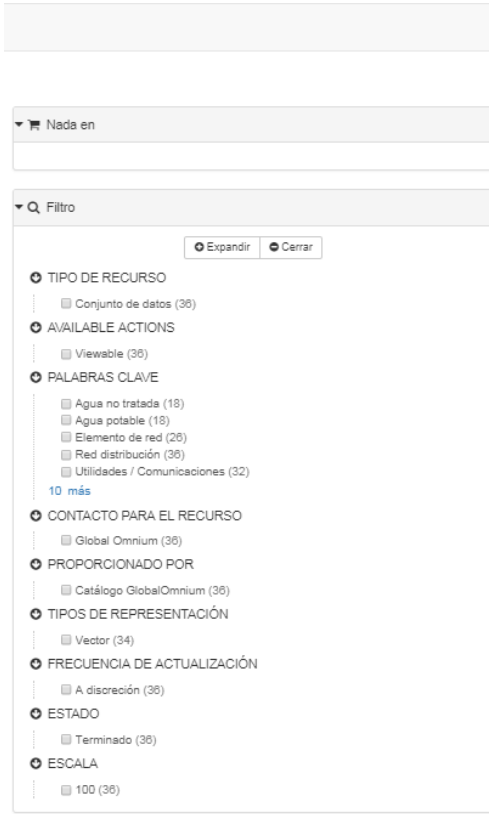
Nada en

Filtro

Expandir
Cerrar

TIPO DE RECURSO
Conjunto de datos (36)

AVAILABLE ACTIONS
Viewable (36)

PALABRAS CLAVE
Agua no tratada (18)
Agua potable (18)
Elemento de red (26)
Red distribución (36)
Utilidades / Comunicaciones (32)
10 más

CONTACTO PARA EL RECURSO
Global Omnium (36)

PROPORCIONADO POR
Catálogo GlobalOmnium (36)

TIPOS DE REPRESENTACIÓN
Vector (34)

FRECUENCIA DE ACTUALIZACIÓN
A discreción (36)

ESTADO
Terminado (36)

ESCALA
100 (36)